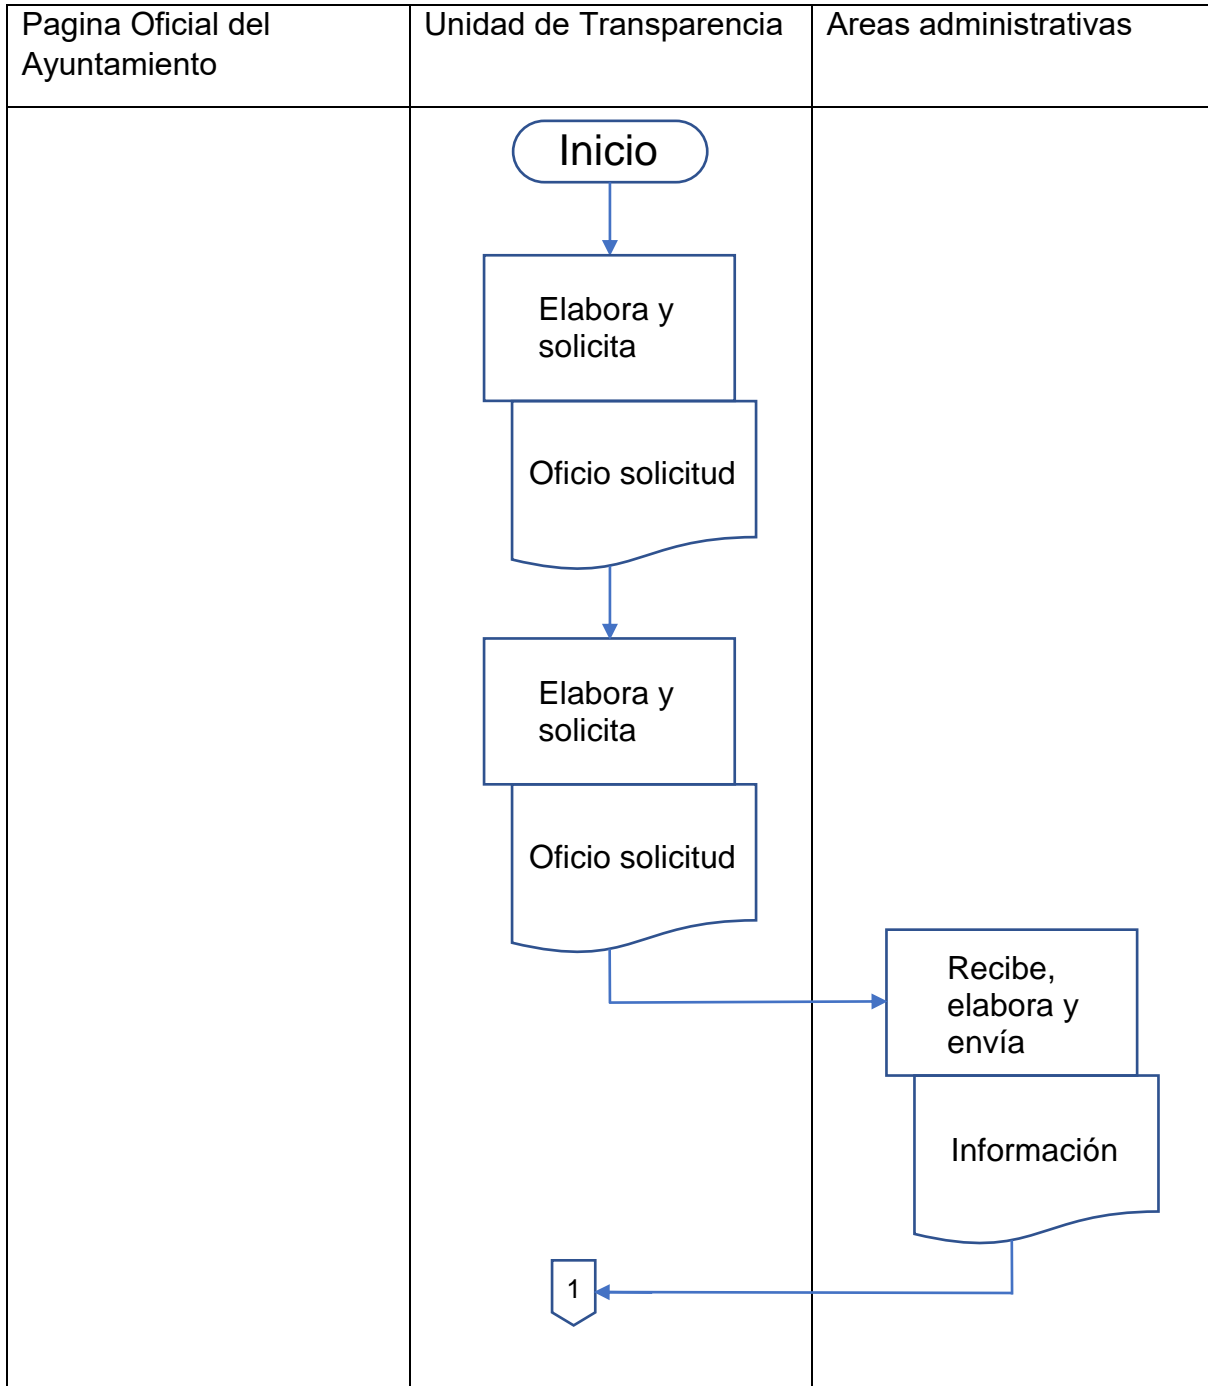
Pagina Oficial del Ayuntamiento

Unidad de Transparencia

Areas administrativas

Inicio

Elabora y solicita

Oficio solicitud

Elabora y solicita

Oficio solicitud

Recibe, elabora y envía

Información

1